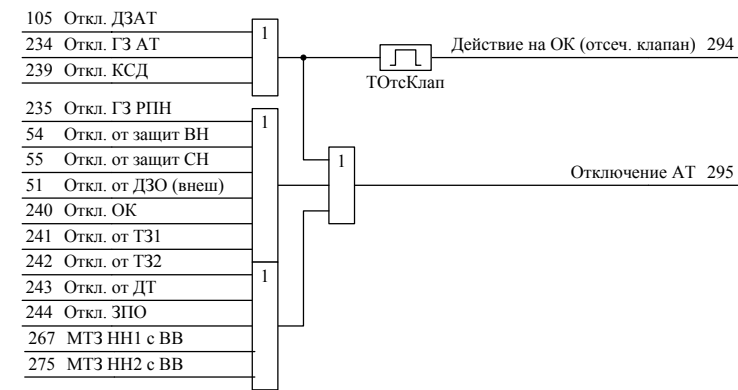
105 Откл. ДЗАТ
234 Откл. ГЗ АТ
239 Откл. КСД
1
Действие на ОК (отсеч. клапан) 294
ТОтсКлап
235 Откл. ГЗ РПН
54 Откл. от защит ВН
55 Откл. от защит СН
51 Откл. от ДЗО (внеш)
240 Откл. ОК
241 Откл. от ТЗ1
242 Откл. от ТЗ2
243 Откл. от ДТ
244 Откл. ЗПО
267 МТЗ НН1 с ВВ
275 МТЗ НН2 с ВВ
1
1
1
Отключение АТ 295